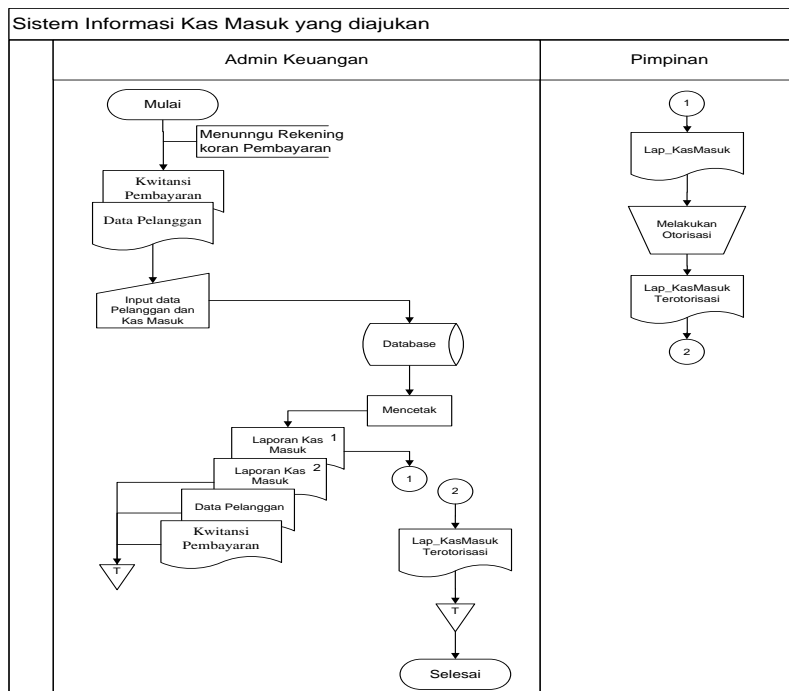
Sistem Informasi Kas Masuk yang diajukan

Admin Keuangan

Pimpinan

Mulai

Menunngu Rekening koran Pembayaran

Kwitansi Pembayaran

Data Pelanggan

Input data Pelanggan dan Kas Masuk

Database

Mencetak

Laporan Kas Masuk 1

Laporan Kas Masuk 2

Data Pelanggan

Kwitansi Pembayaran

T

1

2

Lap_KasMasuk Terototorisasi

T

Selesai

1

Lap_KasMasuk

Melakukan Otorisasi

Lap_KasMasuk Terotorisasi

2